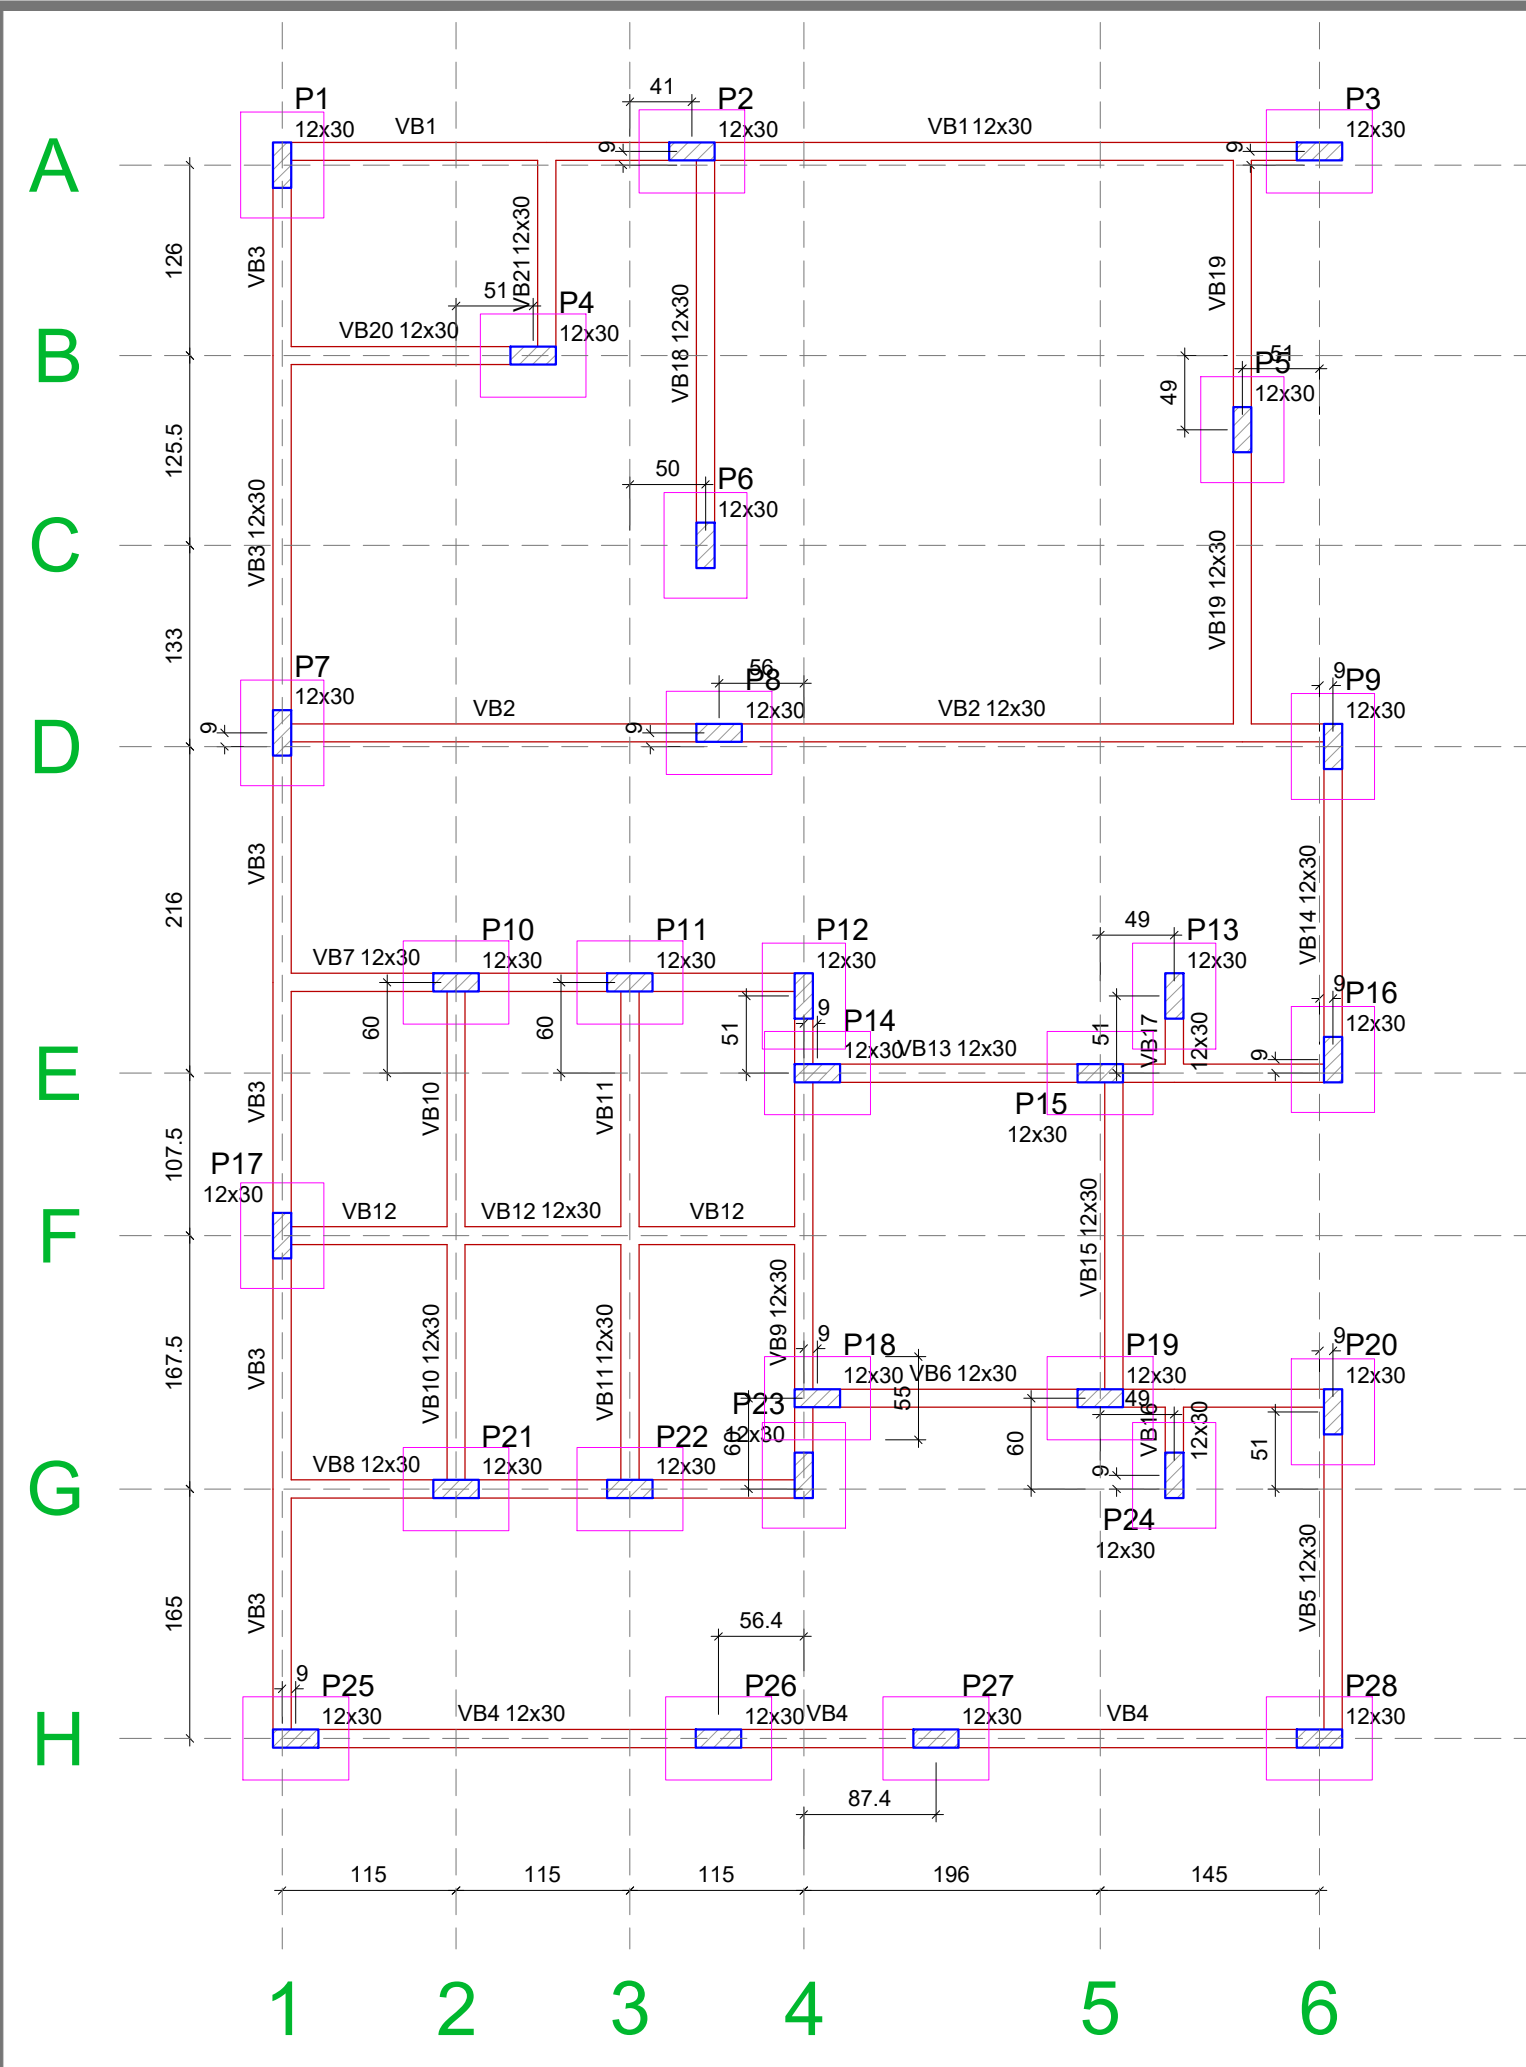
A
B
C
D
E
F
G
H

126
125.5
133
216
107.5
167.5
165

P1
12x30
VB1
41
P2
12x30
VB1 12x30
P3
12x30
9
9
VB3
VB21 12x30
51
P4
12x30
VB20 12x30
VB18 12x30
VB19
49
P5
51
12x30
50
P6
12x30
VB3 12x30
VB19 12x30
P7
12x30
56
P8
12x30
VB2
VB2 12x30
9
P9
12x30
9
9
VB3
VB14 12x30
P10
12x30
P11
12x30
P12
12x30
49
P13
12x30
VB7 12x30
60
60
51
9
P14
12x30
VB13 12x30
51
VB17
12x30
9
P16
12x30
9
VB3
VB10
VB11
P15
12x30
P17
12x30
VB12
VB12 12x30
VB12
VB15 12x30
VB9 12x30
9
P18
12x30
VB6 12x30
P19
12x30
9
P20
12x30
VB3
VB10 12x30
VB11 12x30
P23
12x30
55
49
VB16
12x30
60
51
P21
12x30
P22
12x30
VB8 12x30
9
P24
12x30
VB5 12x30
VB3
56.4
9
P25
12x30
VB4 12x30
P26
12x30
VB4
P27
12x30
VB4
P28
12x30
87.4
115
115
115
196
145
1
2
3
4
5
6